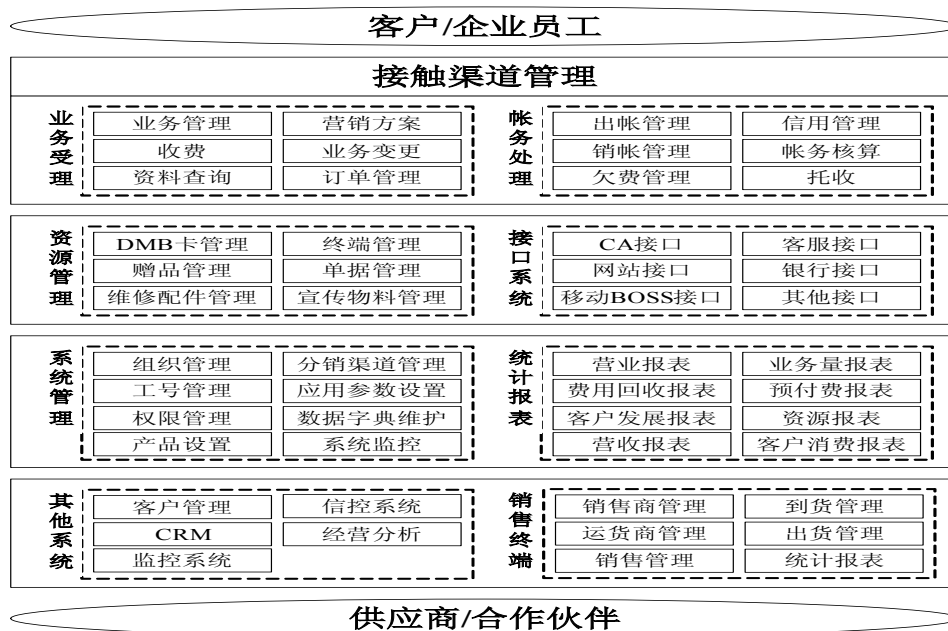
客户/企业员工

接触渠道管理

业务受理

业务管理
营销方案
收费
业务变更
资料查询
订单管理

帐务处理

出帐管理
信用管理
销帐管理
帐务核算
欠费管理
托收

资源管理

DMB卡管理
终端管理
赠品管理
单据管理
维修配件管理
宣传物料管理

接口系统

CA接口
客服接口
网站接口
银行接口
移动BOSS接口
其他接口

系统管理

组织管理
分销渠道管理
工号管理
应用参数设置
权限管理
数据字典维护
产品设置
系统监控

统计报表

营业报表
业务量报表
费用回收报表
预付费报表
客户发展报表
资源报表
营收报表
客户消费报表

其他系统

客户管理
信控系统
CRM
经营分析
监控系统

销售终端

销售商管理
到货管理
运货商管理
出货管理
销售管理
统计报表

供应商/合作伙伴